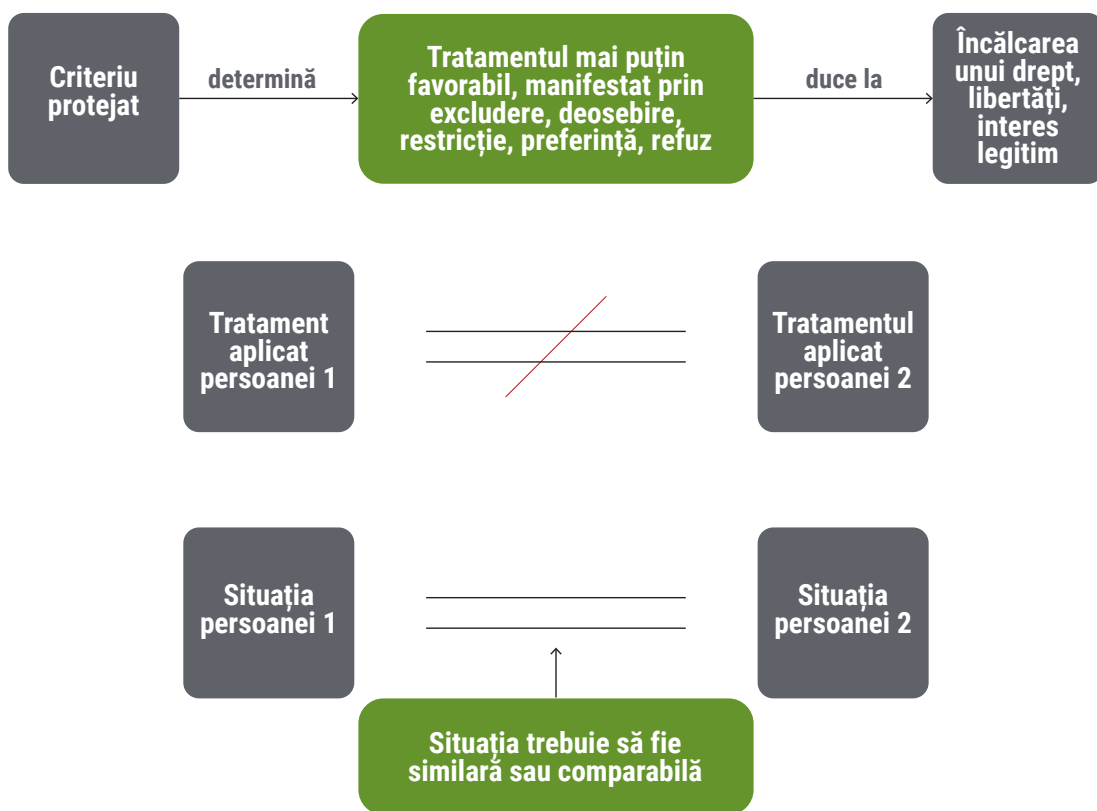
Criteriu protejat

determină

Tratamentul mai puțin favorabil, manifestat prin excludere, deosebire, restricție, preferință, refuz

duce la

Încălcarea unui drept, libertăți, interes legitim

Tratament aplicat persoanei 1

$\neq$

Tratamentul aplicat persoanei 2

Situația persoanei 1

$=$

Situația persoanei 2

Situația trebuie să fie similară sau comparabilă